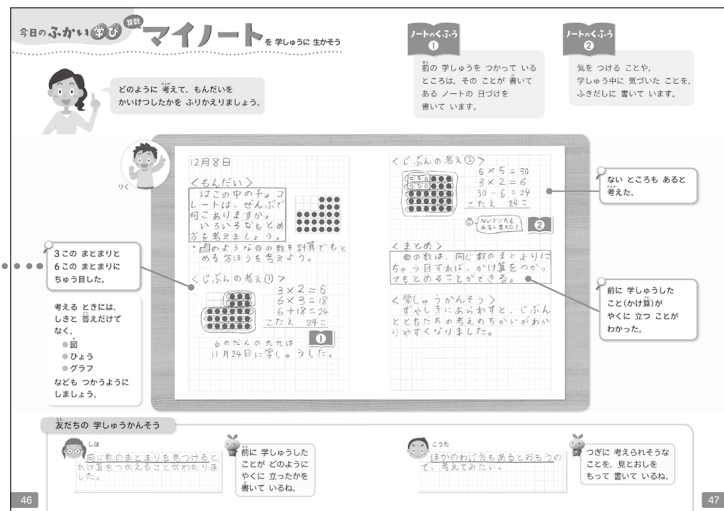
今日のふかい学び 算数マイノートを 学しゅうに 生かそう

どのように 考えて、もんだいを かいけつしたかを ふりかえりましょう。

ノートのくふう ①
前の 学しゅうを つかって いる ところは、その ことが 書いて ある ノートの 日づけを 書いて います。

ノートのくふう ②
気を つける ことや、学しゅう中に 気づいた ことを、ふきだしに 書いて います。

りく

12月8日
〈もんだい〉
はこの中のチョコレートは、ぜんぶで何こありますか。いろいろなもとめ方を考えましょう。
・図のような●の数を計算でもとめる方ほうを考えよう。

〈じぶんの考え①〉
$3 \times 2 = 6$
$6 \times 3 = 18$
$6 + 18 = 24$
こたえ 24こ
①
6のだんの九九は 11月24日に学しゅうした。

〈じぶんの考え②〉
$6 \times 5 = 30$
$3 \times 2 = 6$
$30 - 6 = 24$
こたえ 24こ
ないところもあると考えた!
②

〈まとめ〉
●の数は、同じ数のまとまりにちゅう目すれば、かけ算をつかってもとめることができる。

〈学しゅうかんそう〉
ずやしきにあらわすと、じぶんとともだちの考えのちがいがわかりやすくなりました。

3この まとまりと 6この まとまりに ちゅう目した。

考える ときには、しきと 答えだけで なく、
●図
●ひょう
●グラフ
なども つかうように しましょう。

ない ところも あると 考えた。

前に 学しゅうした こと(かけ算)が やくに 立つ ことが わかった。

友だちの 学しゅうかんそう

しほ
同じ数のまとまりを見つけると、計算をつかえることがわかりました。

前に 学しゅうした ことが どのように やくに 立ったかを 書いて いるね。

こうた
ほかのわけ方もあるとおもうので、考えてみたい。

つぎに 考えられそうな ことを、見とおしを もって 書いて いるね。

46

47